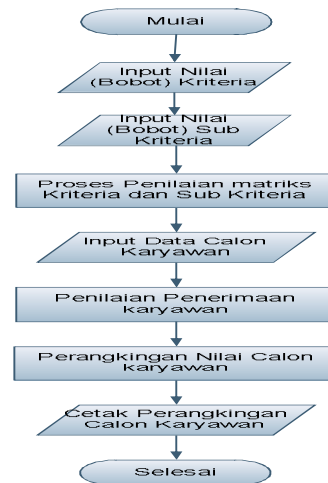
Mulai

Input Nilai (Bobot) Kriteria

Input Nilai (Bobot) Sub Kriteria

Proses Penilaian matriks Kriteria dan Sub Kriteria

Input Data Calon Karyawan

Penilaian Penerimaan karyawan

Perangkingan Nilai Calon karyawan

Cetak Perangkingan Calon Karyawan

Selesai